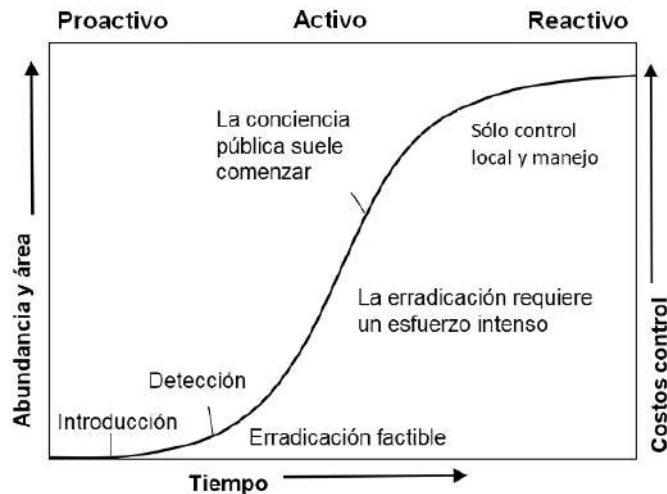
Proactivo Activo Reactivo

La conciencia pública suele comenzar

Sólo control local y manejo

La erradicación requiere un esfuerzo intenso

Detección

Introducción

Erradicación factible

Abundancia y área

Costos control

Tiempo